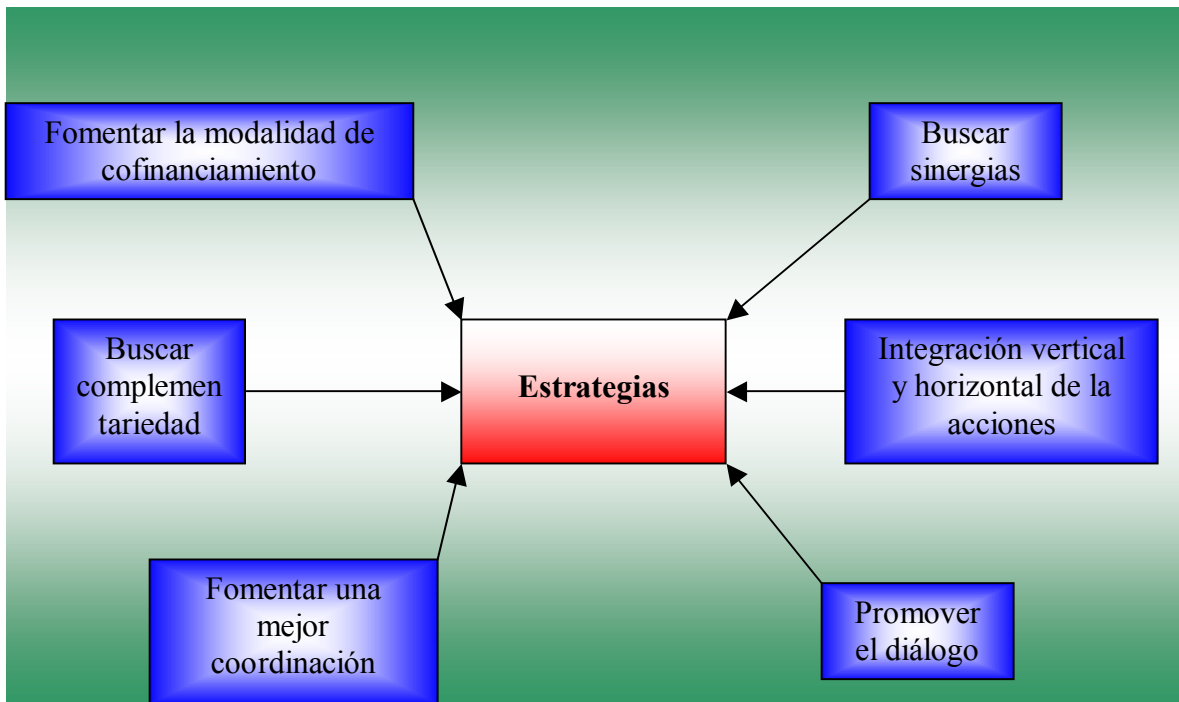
Fomentar la modalidad de cofinanciamiento

Buscar sinergias

Buscar complemen tariedad

Estrategias

Integración vertical y horizontal de la acciones

Fomentar una mejor coordinación

Promover el diálogo